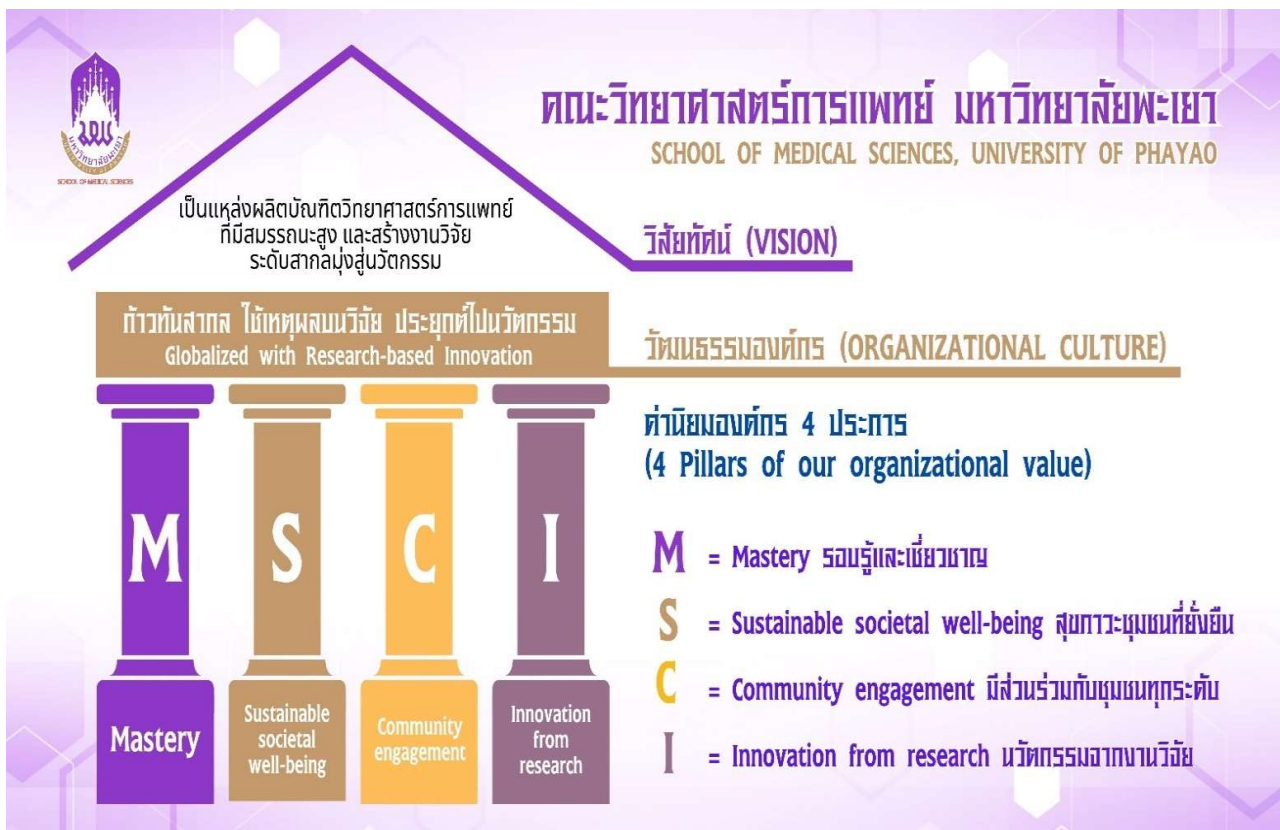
SCHOOL OF MEDICAL SCIENCES

คณะวิทยาศาสตร์การแพทย์ มหาวิทยาลัยพะเยา
SCHOOL OF MEDICAL SCIENCES, UNIVERSITY OF PHAYAO

เป็นแหล่งผลิตบัณฑิตวิทยาศาสตร์การแพทย์ ที่มีสมรรถนะสูง และสร้างงานวิจัย ระดับสากลมุ่งสู่นวัตกรรม

วิสัยทัศน์ (VISION)

ก้าวทันสากล ใช้เหตุผลบนวิจัย ประยุกต์ไปนวัตกรรม
Globalized with Research-based Innovation

วัฒนธรรมองค์กร (ORGANIZATIONAL CULTURE)

ค่านิยมองค์กร 4 ประการ
(4 Pillars of our organizational value)

M
S
C
I

Mastery
Sustainable societal well-being
Community engagement
Innovation from research

M = Mastery รอบรู้และเชี่ยวชาญ
S = Sustainable societal well-being สุขภาวะชุมชนที่ยั่งยืน
C = Community engagement มีส่วนร่วมกับชุมชนทุกระดับ
I = Innovation from research นวัตกรรมจากงานวิจัย